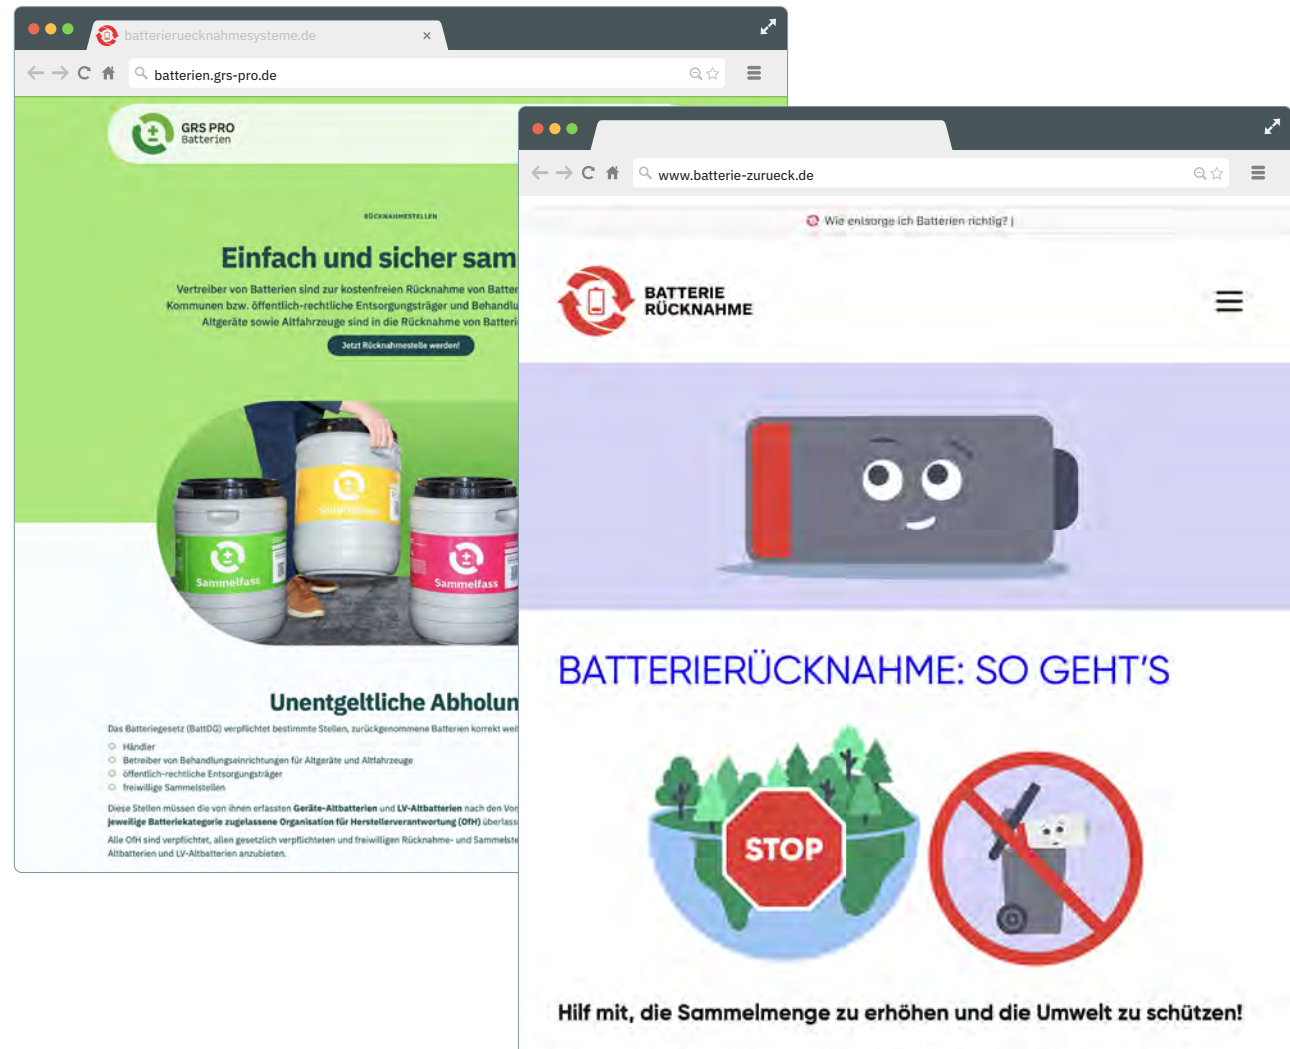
batterieruecknahmesysteme.de ×

batterien.grs-pro.de

GRS PRO Batterien

RÜCKNAHMESTELLEN

Einfach und sicher sam

Vertreiber von Batterien sind zur kostenfreien Rücknahme von Batter Kommunen bzw. öffentlich-rechtliche Entsorgungsträger und Behandlu Altgeräte sowie Altfahrzeuge sind in die Rücknahme von Batteri

Jetzt Rücknahmestelle werden!

Sammelfass

Sammelfass

Sammelfass

Unentgeltliche Abholun

Das Batteriegesetz (BattDG) verpflichtet bestimmte Stellen, zurückgenommene Batterien korrekt wei

Händler
Betreiber von Behandlungseinrichtungen für Altgeräte und Altfahrzeuge
öffentlich-rechtliche Entsorgungsträger
freiwillige Sammelstellen

Diese Stellen müssen die von ihnen erfassten Geräte-Altbatterien und LV-Altbatterien nach den Vor jeweilige Batteriekategorie zugelassene Organisation für Herstellerverantwortung (OfH) überlass

Alle OfH sind verpflichtet, allen gesetzlich verpflichteten und freiwilligen Rücknahme- und Sammelste Altbatterien und LV-Altbatterien anzubieten.

www.batterie-zurueck.de

Wie entsorge ich Batterien richtig? |

BATTERIE RÜCKNAHME

BATTERIERÜCKNAHME: SO GEHT'S

STOP

Hilf mit, die Sammelmenge zu erhöhen und die Umwelt zu schützen!